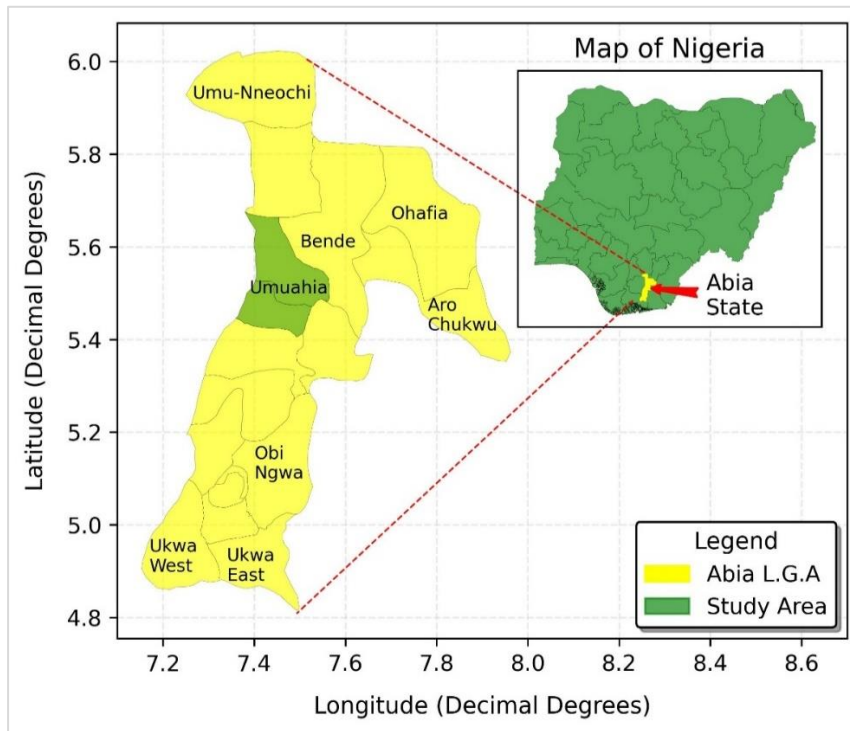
Map of Nigeria

Abia State

Umu-Nneochi

Ohafia

Bende

Umuahia

Aro Chukwu

Obi Ngwa

Ukwa West

Ukwa East

Legend
Abia L.G.A
Study Area

6.0
5.8
5.6
5.4
5.2
5.0
4.8

Latitude (Decimal Degrees)

7.2 7.4 7.6 7.8 8.0 8.2 8.4 8.6

Longitude (Decimal Degrees)